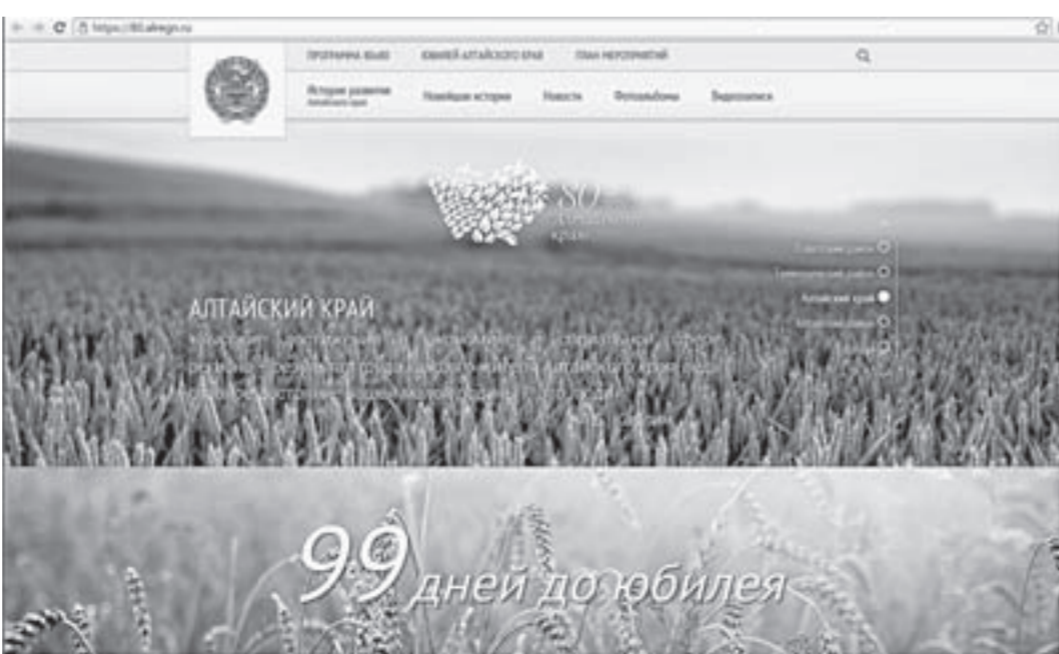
https://80.alregn.ru

ПРОГРАММА 80-ЛЕТ

ЮБИЛЕЙ АЛТАЙСКОГО КРАЯ

ПЛАН МЕРОПРИЯТИЙ

История развития Алтайского края

Новейшая история

Новости

Фотоальбомы

Видеозаписи

80

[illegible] край

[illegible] район

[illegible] район

Алтайский край

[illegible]

АЛТАЙСКИЙ КРАЙ

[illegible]

99 дней до юбилея